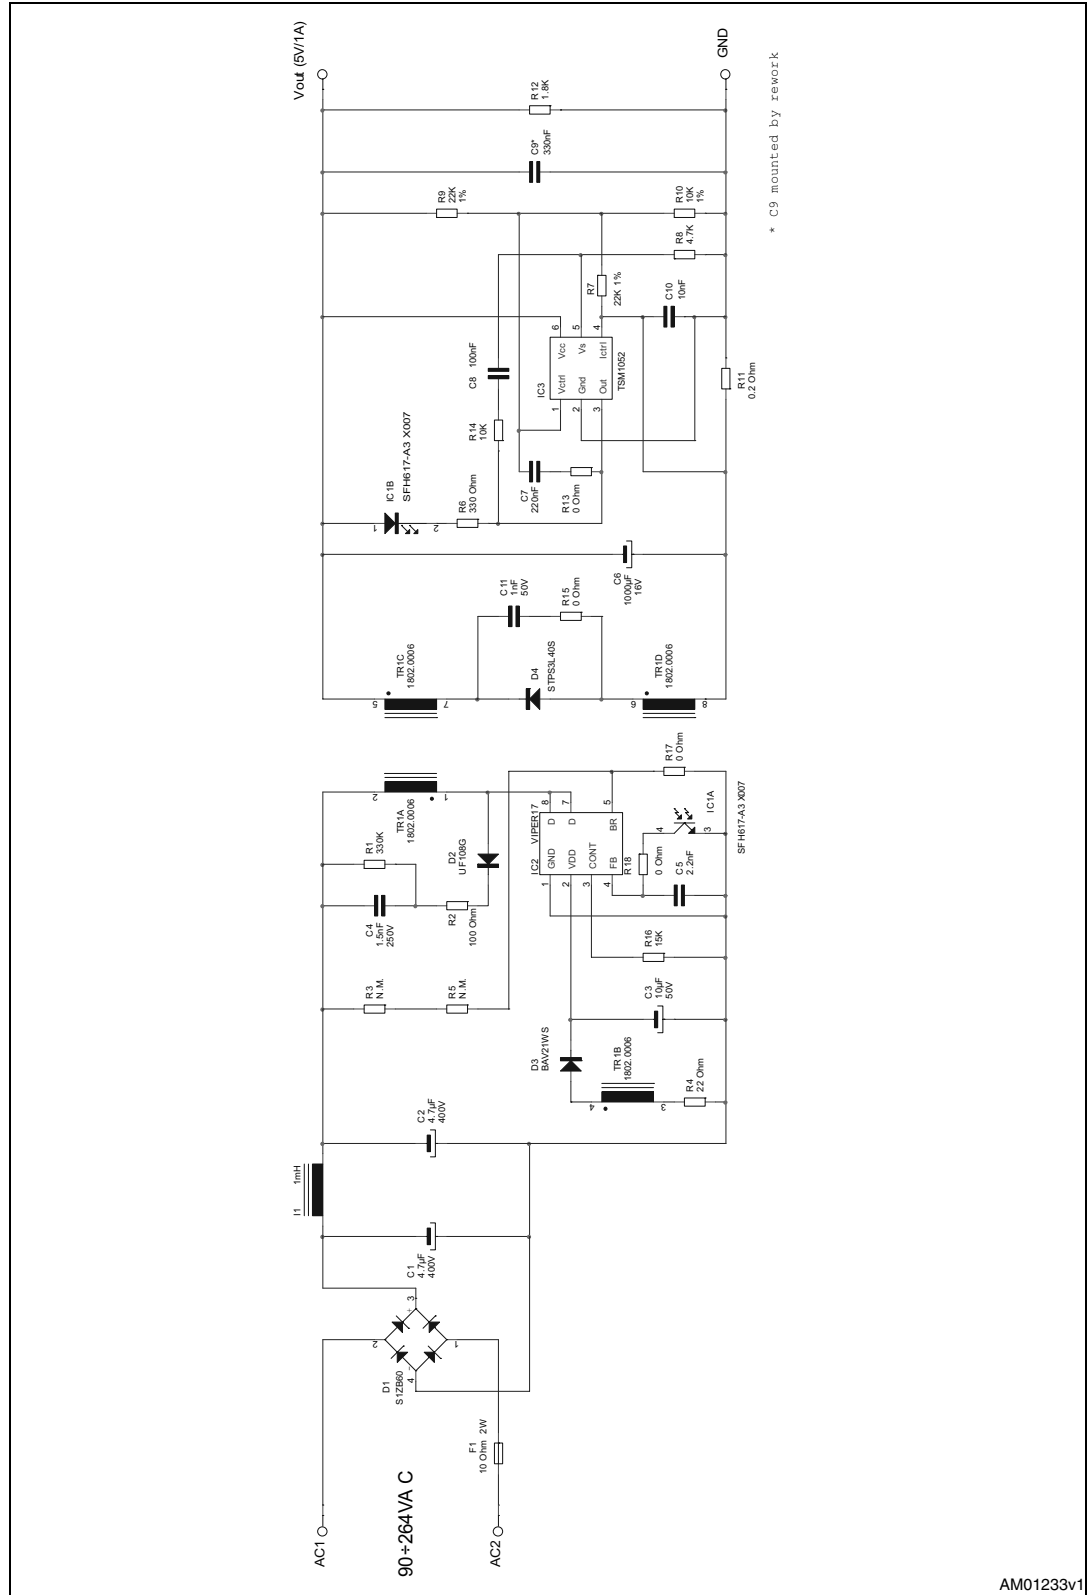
Vout (5V/1A)
GND
R12 1.8K
C9* 330nF
* C9 mounted by rework
R9 22K 1%
R10 10K 1%
R8 4.7K
R7 22K 1%
C10 10nF
C8 100nF
IC3
Vctrl
Vcc
Vs
Ictrl
Gnd
Out
TSM1052
1
2
3
4
5
6
R11 0.2 Ohm
R14 10K
IC1B SFH617-A3 X007
R6 330 Ohm
C7 220nF
R13 0 Ohm
1
2
C6 1000µF 16V
C11 1nF 50V
R15 0 Ohm
TR1C 1802.0006
5
7
D4 STPS3L40S
TR1D 1802.0006
6
8
R17 0 Ohm
TR1A 1802.0006
2
1
R1 330K
D2 UF1006G
C4 1.5nF 250V
R2 100 Ohm
R3 N.M.
R5 N.M.
IC2 VIPER17
GND
VDD
CONT
FB
D
D
BR
8
7
5
1
2
3
4
R18 0 Ohm
C5 2.2nF
IC1A SFH617-A3 X007
4
3
R16 15K
C3 10µF 50V
D3 BAV21WS
TR1B 1802.0006
4
3
R4 22 Ohm
C2 4.7µF 400V
I1 1mH
C1 4.7µF 400V
3
2
1
4
D1 S1ZB60
F1 10 Ohm 2W
90÷264VA C
AC1
AC2
AM01233v1